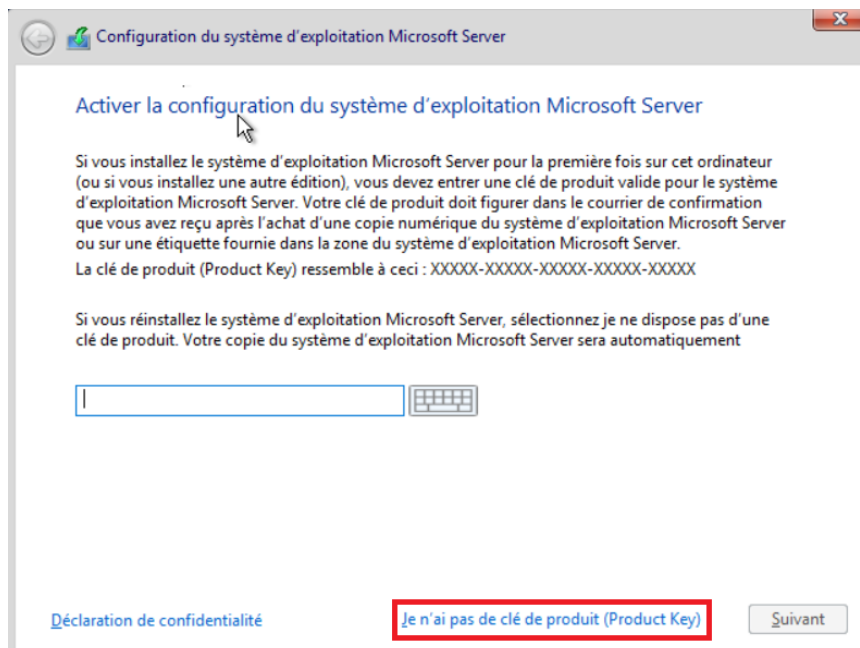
Configuration du système d'exploitation Microsoft Server

Activer la configuration du système d'exploitation Microsoft Server

Si vous installez le système d'exploitation Microsoft Server pour la première fois sur cet ordinateur (ou si vous installez une autre édition), vous devez entrer une clé de produit valide pour le système d'exploitation Microsoft Server. Votre clé de produit doit figurer dans le courrier de confirmation que vous avez reçu après l'achat d'une copie numérique du système d'exploitation Microsoft Server ou sur une étiquette fournie dans la zone du système d'exploitation Microsoft Server.

La clé de produit (Product Key) ressemble à ceci : XXXXX-XXXXX-XXXXX-XXXXX-XXXXX

Si vous réinstallez le système d'exploitation Microsoft Server, sélectionnez je ne dispose pas d'une clé de produit. Votre copie du système d'exploitation Microsoft Server sera automatiquement

Déclaration de confidentialité

Je n'ai pas de clé de produit (Product Key)

Suivant